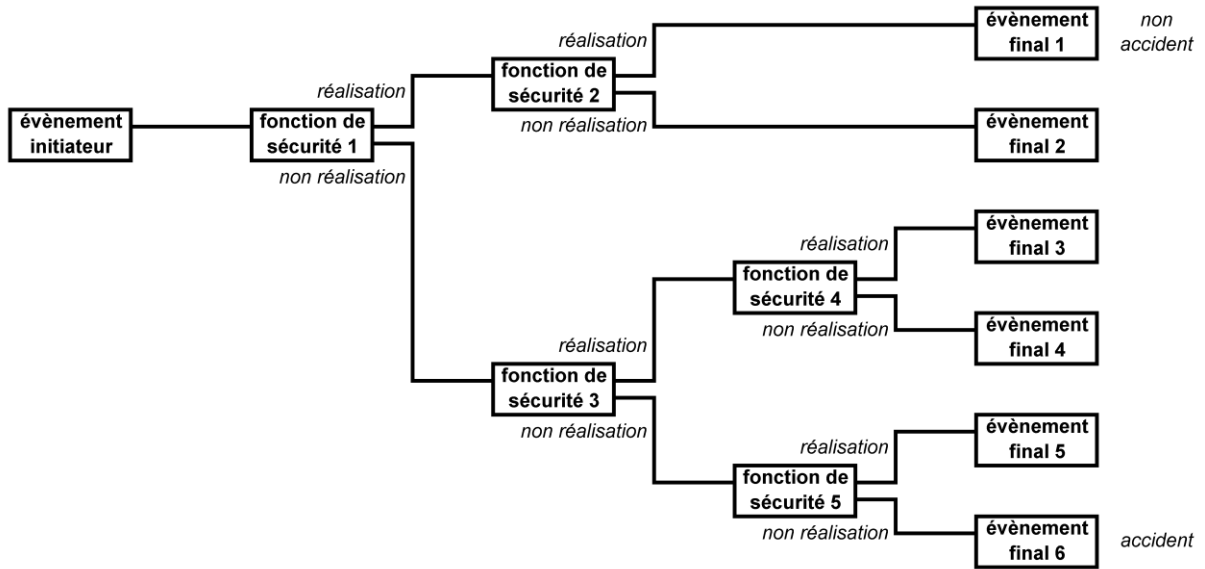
évènement initiateur

réalisation

fonction de sécurité 1

non réalisation

réalisation

fonction de sécurité 2

non réalisation

évènement final 1

non accident

évènement final 2

réalisation

fonction de sécurité 3

non réalisation

réalisation

fonction de sécurité 4

non réalisation

évènement final 3

évènement final 4

réalisation

fonction de sécurité 5

non réalisation

évènement final 5

évènement final 6

accident